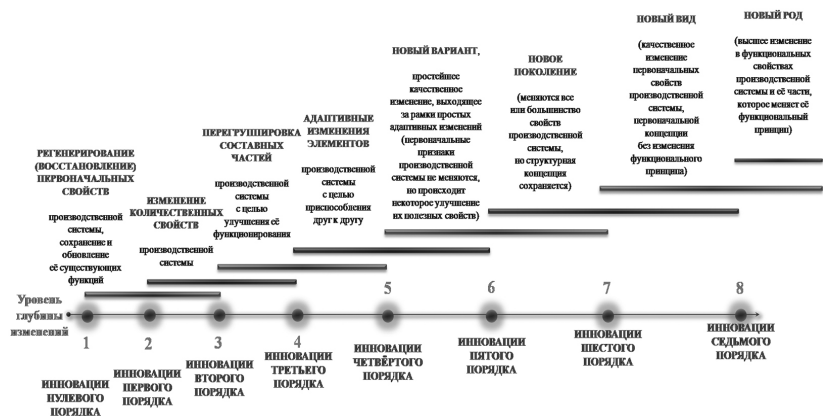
РЕГЕНЕРИРОВАНИЕ (ВОССТАНОВЛЕНИЕ) ПЕРВОНАЧАЛЬНЫХ СВОЙСТВ

производственной системы, сохранение и обновление её существующих функций

ИЗМЕНЕНИЕ КОЛИЧЕСТВЕННЫХ СВОЙСТВ

производственной системы

ПЕРЕГРУППИРОВКА СОСТАВНЫХ ЧАСТЕЙ

производственной системы с целью улучшения её функционирования

АДАПТИВНЫЕ ИЗМЕНЕНИЯ ЭЛЕМЕНТОВ

производственной системы с целью приспособления друг к другу

НОВЫЙ ВАРИАНТ,

простейшее качественное изменение, выходящее за рамки простых адаптивных изменений (первоначальные признаки производственной системы не меняются, но происходит некоторое улучшение их полезных свойств)

НОВОЕ ПОКОЛЕНИЕ

(меняются все или большинство свойств производственной системы, но структурная концепция сохраняется)

НОВЫЙ ВИД

(качественное изменение первоначальных свойств производственной системы, первоначальной концепции без изменения функционального принципа)

НОВЫЙ РОД

(высшее изменение в функциональных свойствах производственной системы и её части, которое меняет её функциональный принцип)

Уровень глубины изменений

1 2 3 4 5 6 7 8

ИННОВАЦИИ НУЛЕВОГО ПОРЯДКА

ИННОВАЦИИ ПЕРВОГО ПОРЯДКА

ИННОВАЦИИ ВТОРОГО ПОРЯДКА

ИННОВАЦИИ ТРЕТЬЕГО ПОРЯДКА

ИННОВАЦИИ ЧЕТВЁРТОГО ПОРЯДКА

ИННОВАЦИИ ПЯТОГО ПОРЯДКА

ИННОВАЦИИ ШЕСТОГО ПОРЯДКА

ИННОВАЦИИ СЕДЬМОГО ПОРЯДКА